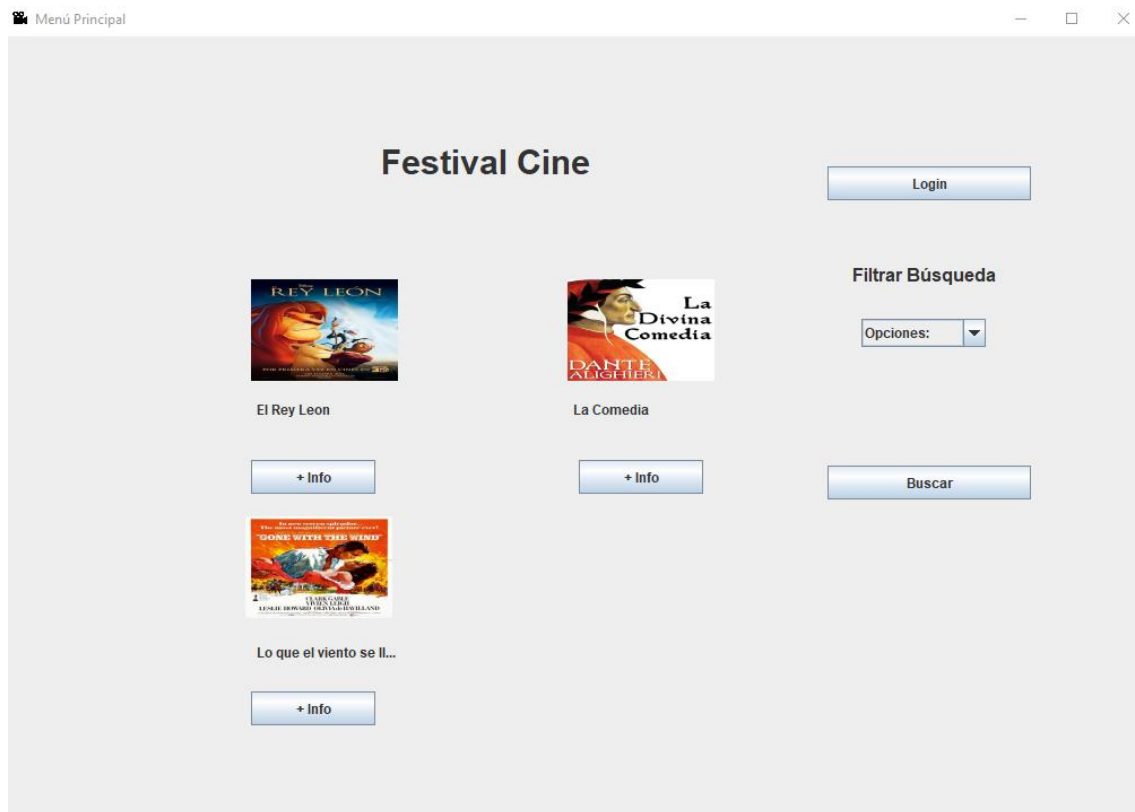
Menú Principal

Festival Cine

Login

Filtrar Búsqueda

Opciones:

REY LEÓN

El Rey Leon

+ Info

La Divina Comedia

DANTE ALIGHIERI

La Comedia

+ Info

Buscar

"GONE WITH THE WIND"

CLARK GABLE VIVIEN LEIGH LESLIE HOWARD OLIVIA de HAVILLAND

Lo que el viento se ll...

+ Info